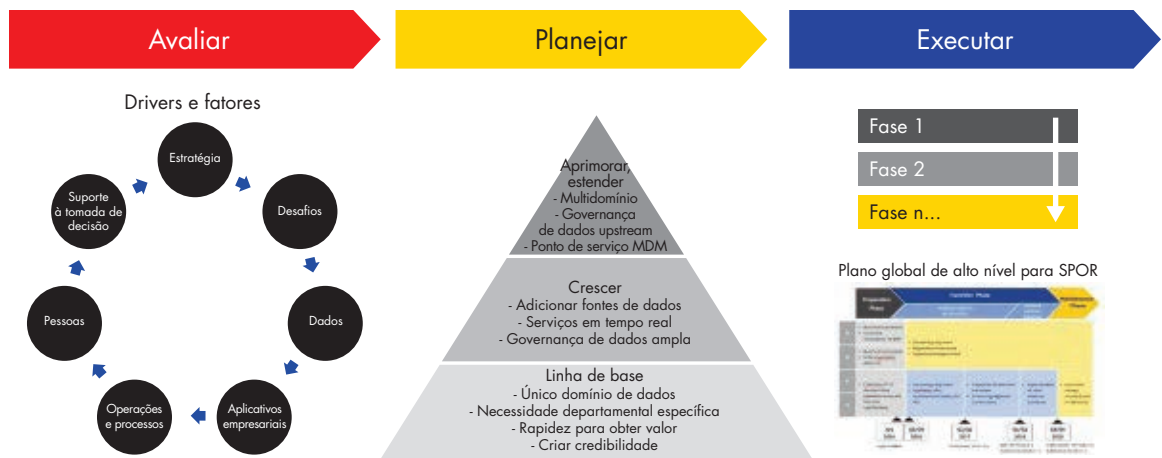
Avaliar

Planejar

Executar

Drivers e fatores

Estratégia

Desafios

Dados

Aplicativos empresariais

Operações e processos

Pessoas

Suporte à tomada de decisão

Aprimorar, estender
- Multidomínio
- Governança de dados upstream
- Ponto de serviço MDM

Crescer
- Adicionar fontes de dados
- Serviços em tempo real
- Governança de dados ampla

Linha de base
- Único domínio de dados
- Necessidade departamental específica
- Rapidez para obter valor
- Criar credibilidade

Fase 1

Fase 2

Fase n...

Plano global de alto nível para SPOR

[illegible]